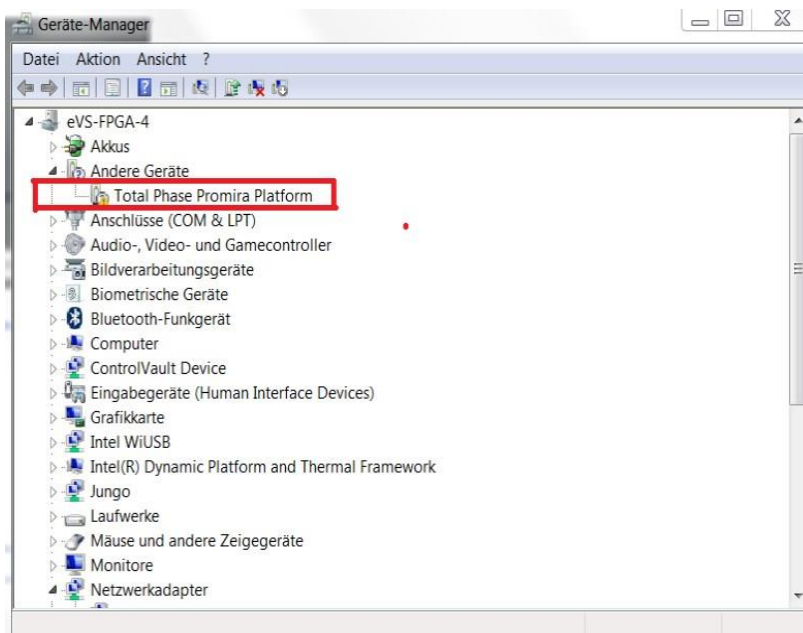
Geräte-Manager

Datei Aktion Ansicht ?

eVS-FPGA-4
Akkus
Andere Geräte
Total Phase Promira Platform
Anschlüsse (COM & LPT)
Audio-, Video- und Gamecontroller
Bildverarbeitungsgeräte
Biometrische Geräte
Bluetooth-Funkgerät
Computer
ControlVault Device
Eingabegeräte (Human Interface Devices)
Grafikkarte
Intel WiUSB
Intel(R) Dynamic Platform and Thermal Framework
Jungo
Laufwerke
Mäuse und andere Zeigegeräte
Monitore
Netzwerkadapter